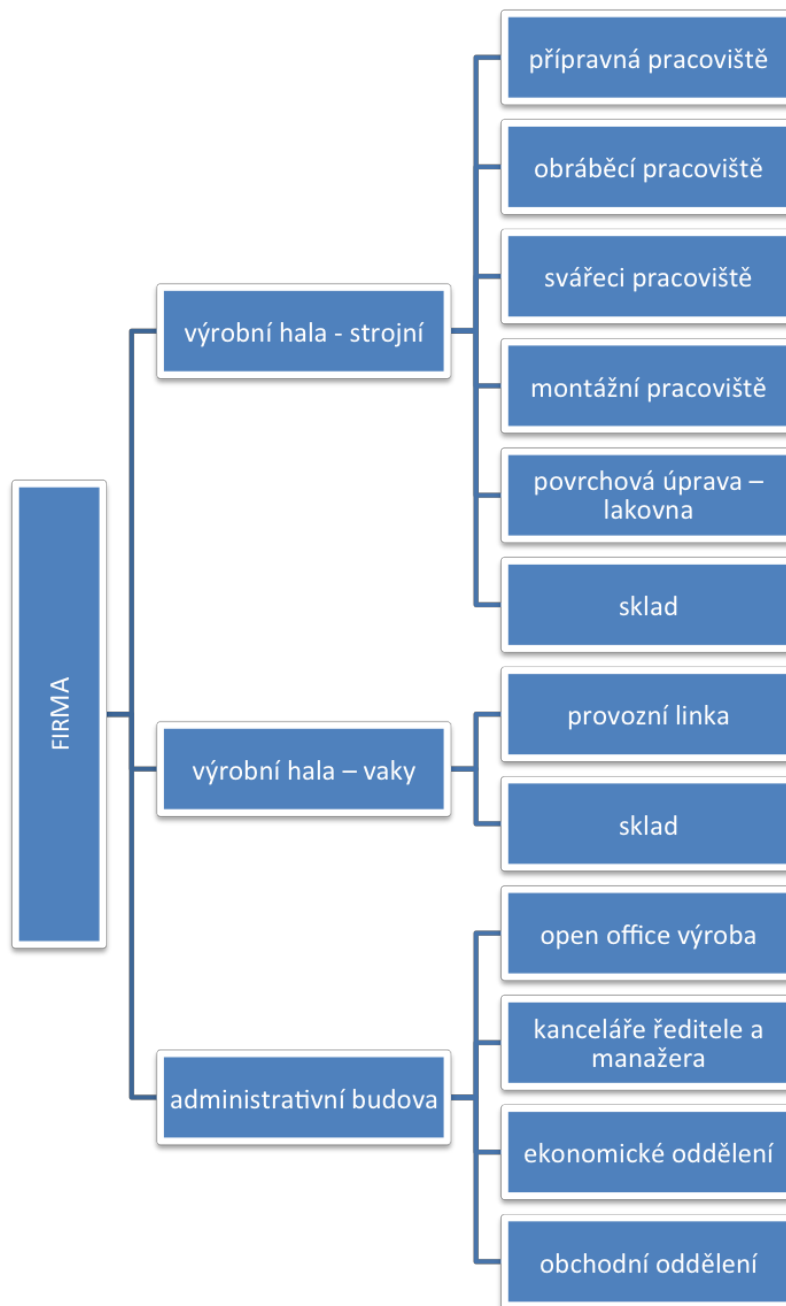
FIRMA

výrobní hala - strojní

přípravná pracoviště

obráběcí pracoviště

sváreci pracoviště

montážní pracoviště

povrchová úprava – lakovna

sklad

výrobní hala – vaky

provozní linka

sklad

administrativní budova

open office výroba

kanceláře ředitele a manažera

ekonomické oddělení

obchodní oddělení